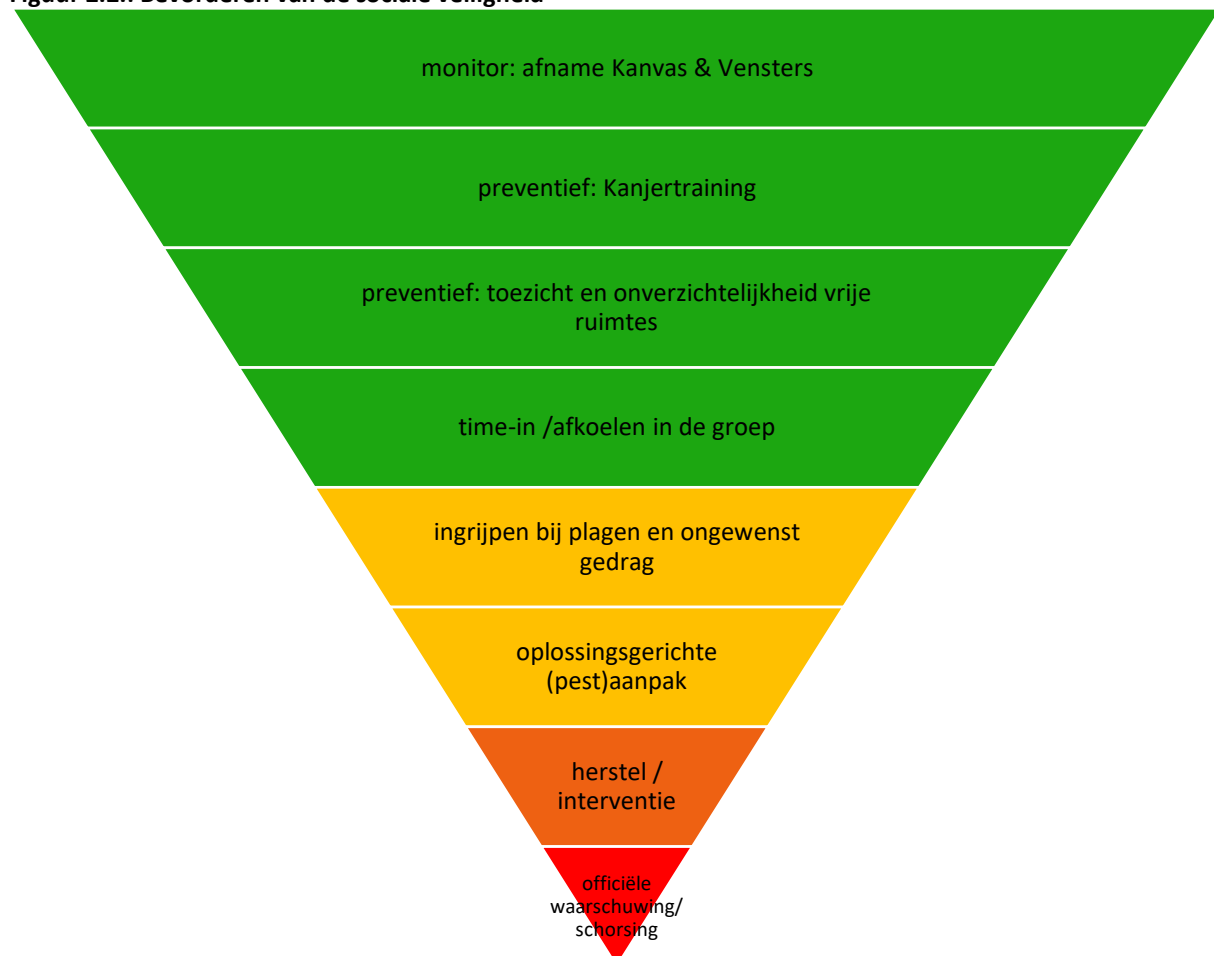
Figuur 2.2.: Bevorderen van de sociale veiligheid

monitor: afname Kanvas & Vensters

preventief: Kanjertraining

preventief: toezicht en onverzichtelijkheid vrije ruimtes

time-in /afkoelen in de groep

ingrijpen bij plagen en ongewenst gedrag

oplossingsgerichte (pest)aanpak

herstel / interventie

officiële waarschuwing/ schorsing